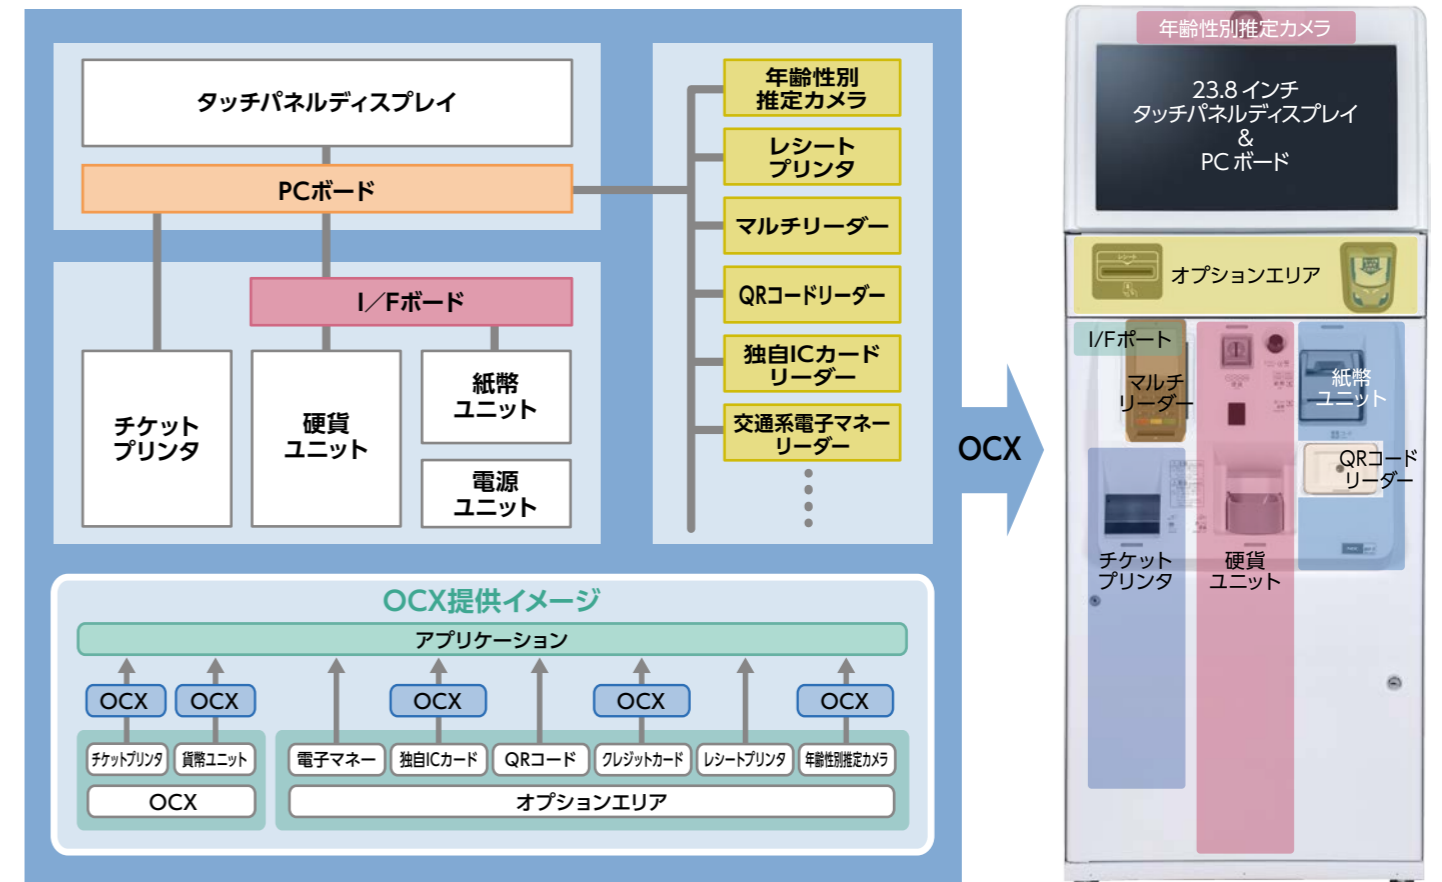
タッチパネルディスプレイ

PCボード

I／Fボード

チケット
プリンタ

硬貨
ユニット

紙幣
ユニット

電源
ユニット

年齢性別
推定カメラ

レシート
プリンタ

マルチリーダー

QRコードリーダー

独自ICカード
リーダー

交通系電子マネー
リーダー

OCX

OCX提供イメージ

アプリケーション

OCX OCX OCX OCX OCX

チケットプリンタ 貨幣ユニット 電子マネー 独自ICカード QRコード クレジットカード レシートプリンタ 年齢性別推定カメラ

OCX

オプションエリア

年齢性別推定カメラ

23.8 インチ
タッチパネルディスプレイ
&
PC ボード

オプションエリア

I/Fポート

マルチ
リーダー

紙幣
ユニット

QRコード
リーダー

チケット
プリンタ

硬貨
ユニット